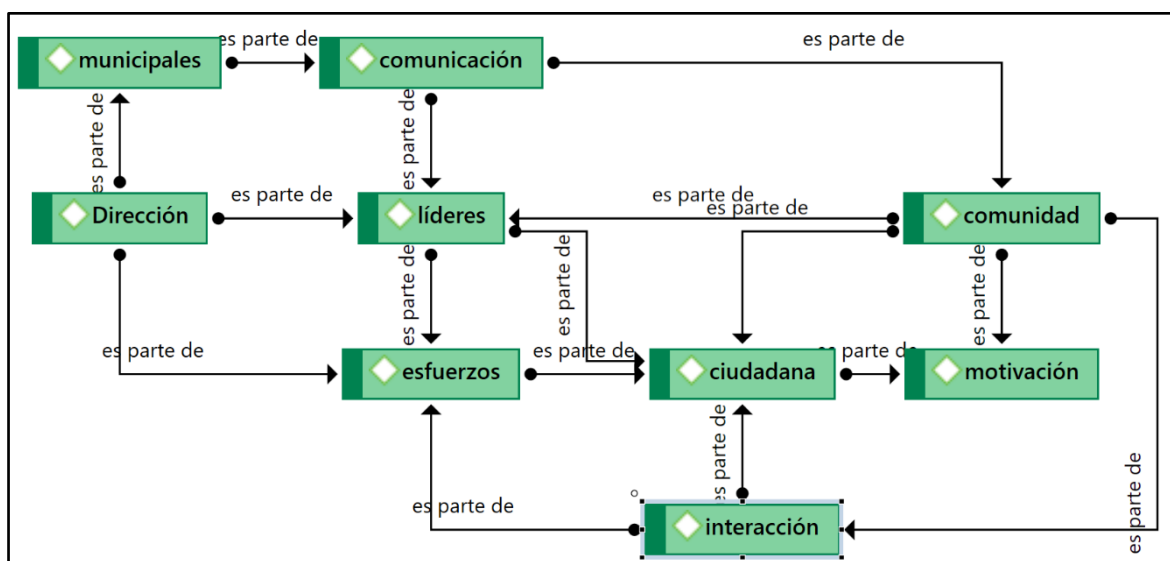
municipales
es parte de
comunicación
es parte de
es parte de
es parte de
Dirección
es parte de
líderes
es parte de
es parte de
comunidad
es parte de
es parte de
es parte de
es parte de
es parte de
esfuerzos
es parte de
ciudadana
es parte de
motivación
es parte de
es parte de
es parte de
interacción